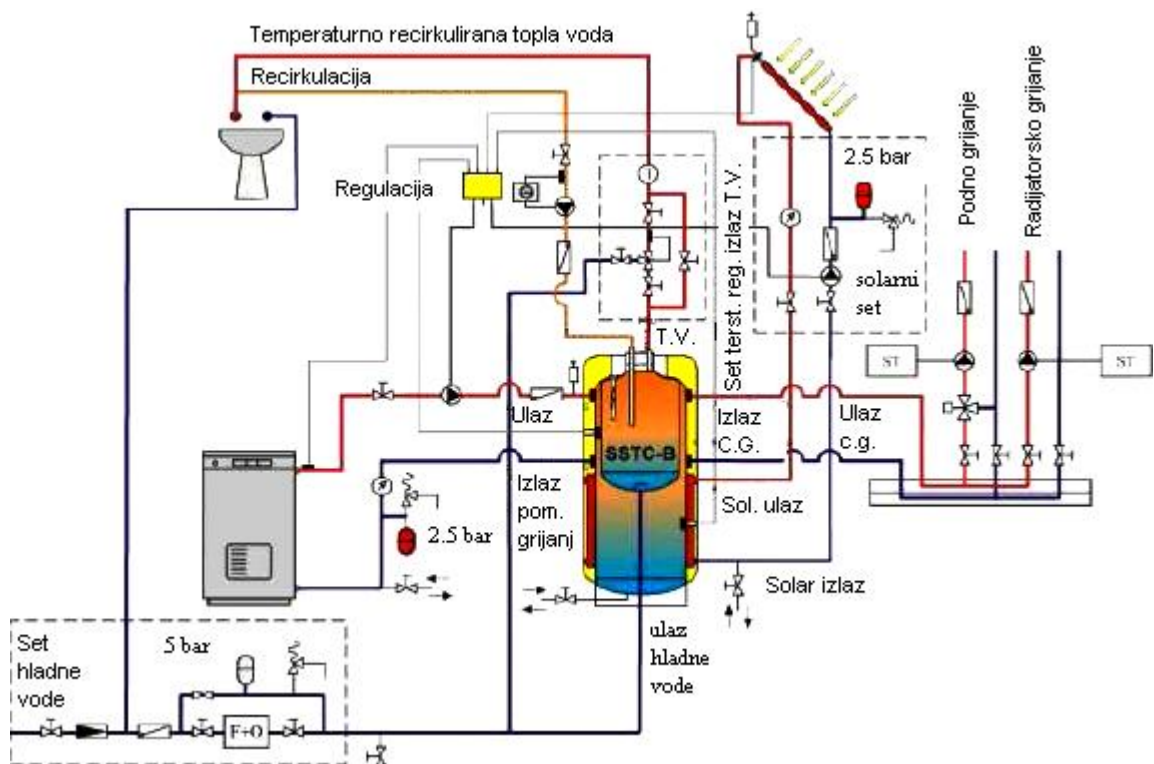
Temperaturno recirkulirana topla voda

Recirkulacija

Regulacija

2.5 bar

Podno grijanje

Radijatorsko grijanje

Set terst. reg. izlaz T.V.

solarni set

T.V.

ST

ST

Ulaz

Izlaz C.G.

Ulaz c.g.

SSTC-B

Izlaz pom. grijanj

Sol. ulaz

2.5 bar

Solar izlaz

Set hladne vode

5 bar

F+O

ulaz hladne vode